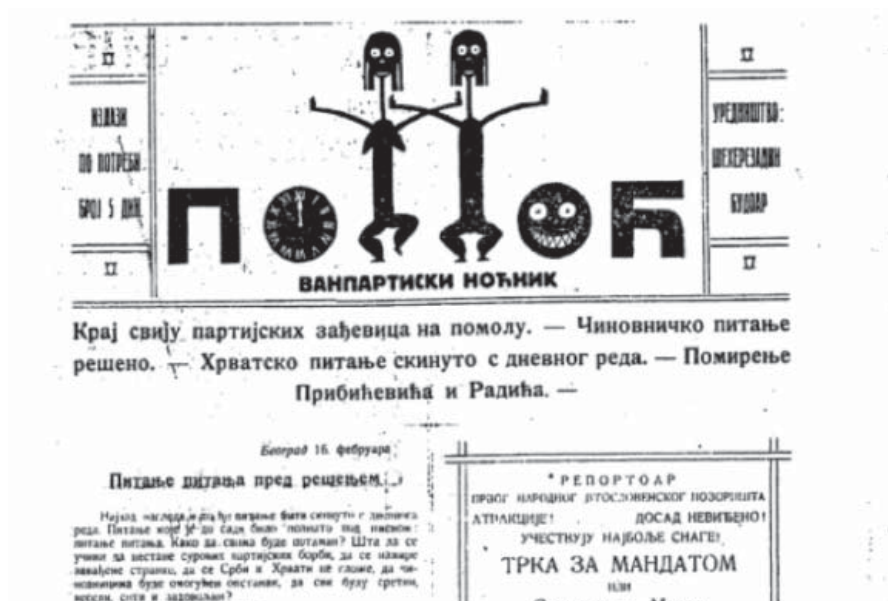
II

ИЗЛАЗИ ПО ПОТРЕБИ БРОЈ 5 ДИН.

II

ПО ЋОБ

ВАНПАРТИСКИ НОЋНИК

II

УРЕДНИШТВО: ШЕХЕРЕЗАДИН БУДОАР

II

Крај свију партијских заједевица на помолу. — Чиновничко питање решено. — Хрватско питање скинуто с дневног реда. — Помирење Прибићевића и Радића. —

Београд 16. фебруара

Питање питања пред решењем

Најзад наслеђе и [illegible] питање бити скинуто с дневног реда. Питање које је до сада било помало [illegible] питање питања. Како да свака буде питомим? Шта да се учини да нестане суровит партијских борби, да се накаже завађене странке, да се Срби и Хрвати не сложе, да чиновницима буде омогућен опстанак, да сви буду срећни, весели, сити и задовољни?

РЕПОРТОАР
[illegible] НАРОДНОГ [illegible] ПОЗОРИШТА
АТРАКЦИЈЕ! ДОСАД НЕВИЂЕНО!
УЧЕСТВУЈУ НАЈБОЉЕ СНАГЕ!
ТРКА ЗА МАНДАТОМ
или
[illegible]